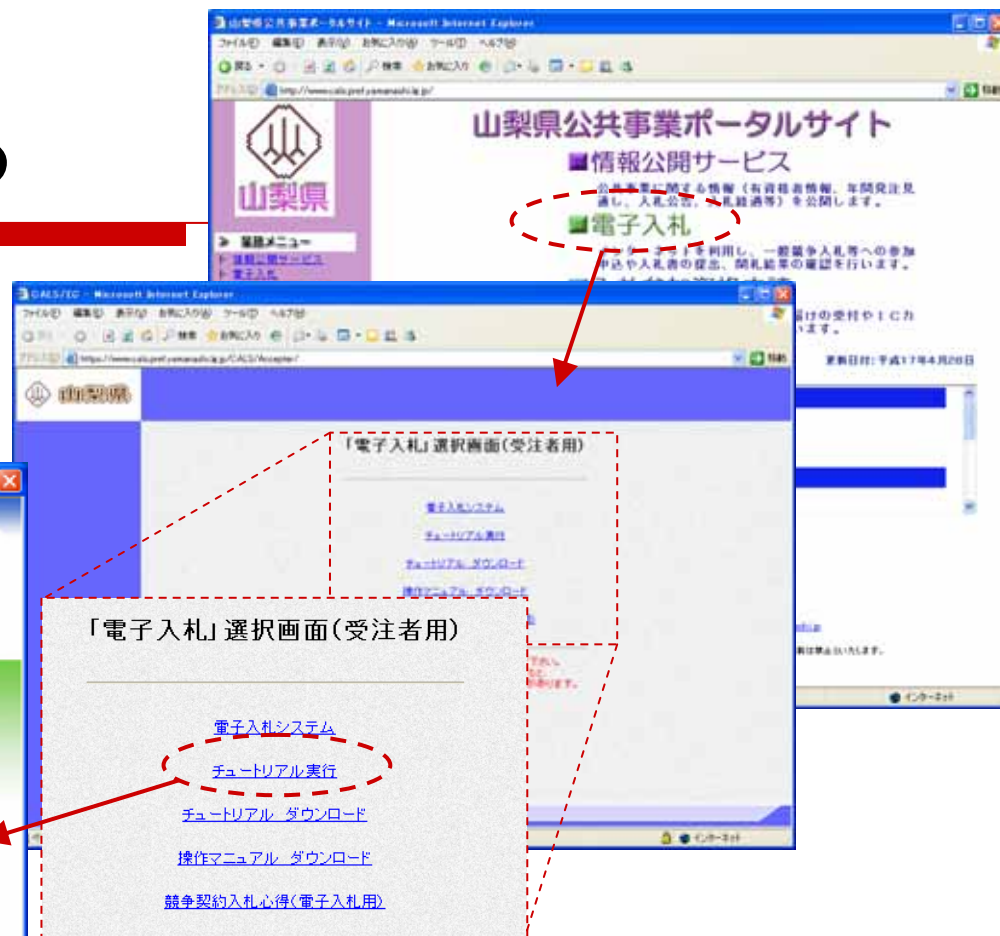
山梨県公共事業ポータルサイト - Microsoft Internet Explorer
ファイル(F) 編集(E) 表示(V) お気に入り(A) ツール(T) ヘルプ(H)
http://www.cals.pref.yamanashi.jp/
山梨県
業務メニュー
情報公開サービス
電子入札
山梨県公共事業ポータルサイト
■情報公開サービス
公共事業に関する情報（有資格者情報、年間発注見通し、入札公告、入札結果等）を公開します。
■電子入札
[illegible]を利用し、一般競争入札等への参加申込や入札書の提出、開札結果の確認を行います。
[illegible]けの受付やＩＣカ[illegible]ます。
更新日付：平成17年4月28日

CALS/EC - Microsoft Internet Explorer
ファイル(F) 編集(E) 表示(V) お気に入り(A) ツール(T) ヘルプ(H)
https://www.cals.pref.yamanashi.jp/CALS/Accepter/
山梨県
「電子入札」選択画面(受注者用)
電子入札システム
チュートリアル実行
チュートリアル ダウンロード
操作マニュアル ダウンロード
インターネット

「電子入札」選択画面(受注者用)
電子入札システム
チュートリアル実行
チュートリアル ダウンロード
操作マニュアル ダウンロード
競争契約入札心得(電子入札用)